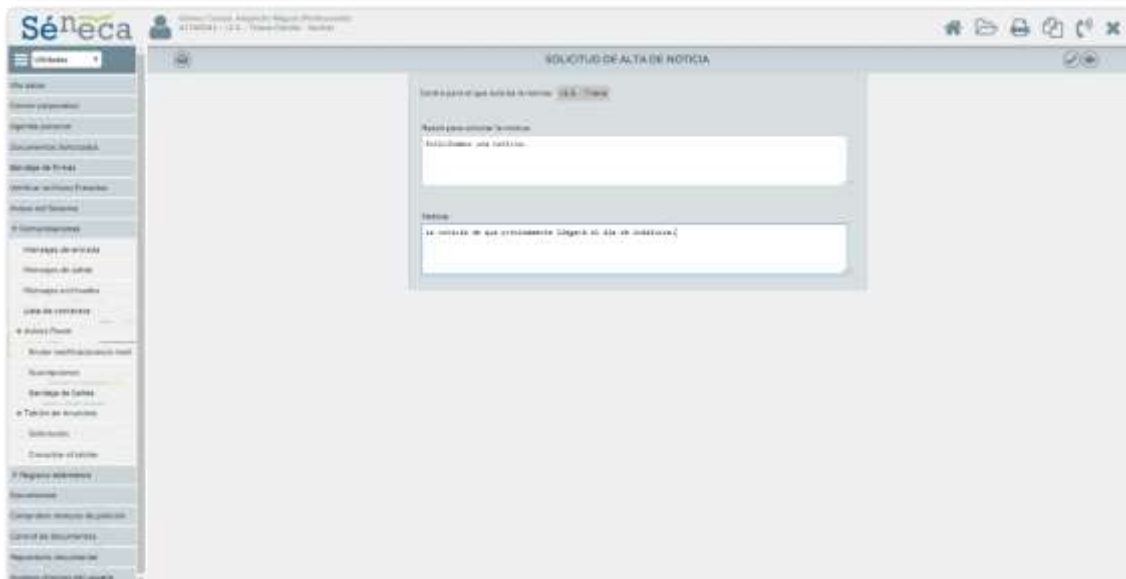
Séneca

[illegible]

Utilidades

SOLICITUD DE ALTA DE NOTICIA

Centro para el que solicita la noticia: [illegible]

Razón para solicitar la noticia:

Solicitamos una noticia.

Noticia:

La noticia de que próximamente llegará el día de Andalucía.

Mis datos
Correo corporativo
Agenda personal
Documentos Solicitados
Bandeja de firmas
Verificar archivos firmados
Avisos del Sistema
Comunicaciones
Mensajes de entrada
Mensajes de salida
Mensajes archivados
Lista de contactos
Avisos Pasen
Enviar notificaciones masivas
Suscripciones
Bandeja de Salida
Tablón de Anuncios
Solicitudes
Consultar el tablón
Registro electrónico
Escritorios
Comprobar recepción de petición
Control de documentos
Repositorio documental
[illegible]